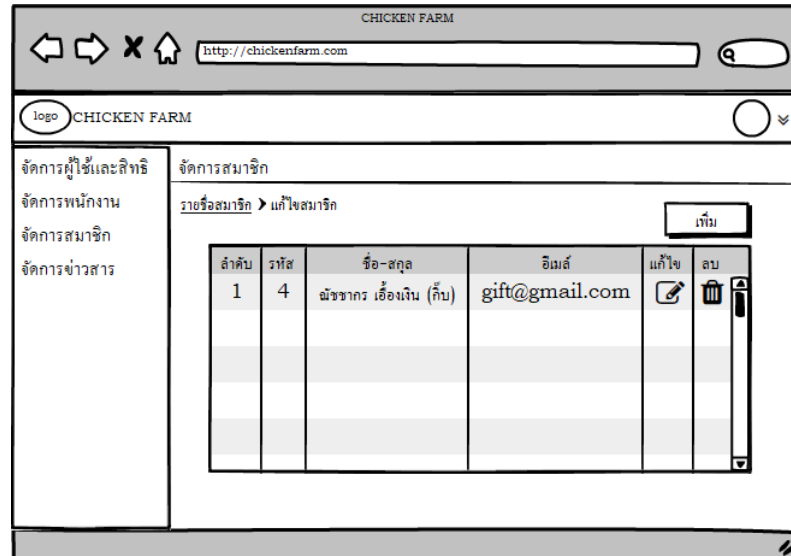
CHICKEN FARM

http://chickenfarm.com

logo CHICKEN FARM

จัดการผู้ใช้และสิทธิ
จัดการพนักงาน
จัดการสมาชิก
จัดการข่าวสาร

จัดการสมาชิก

รายชื่อสมาชิก > แก้ไขสมาชิก

เพิ่ม

| ลำดับ | รหัส | ชื่อ-สกุล | อีเมล์ | แก้ไข | ลบ |
|---|---|---|---|---|---|
| 1 | 4 | ณัชชากร เอื้องเงิน (กิ๊บ) | gift@gmail.com | | |